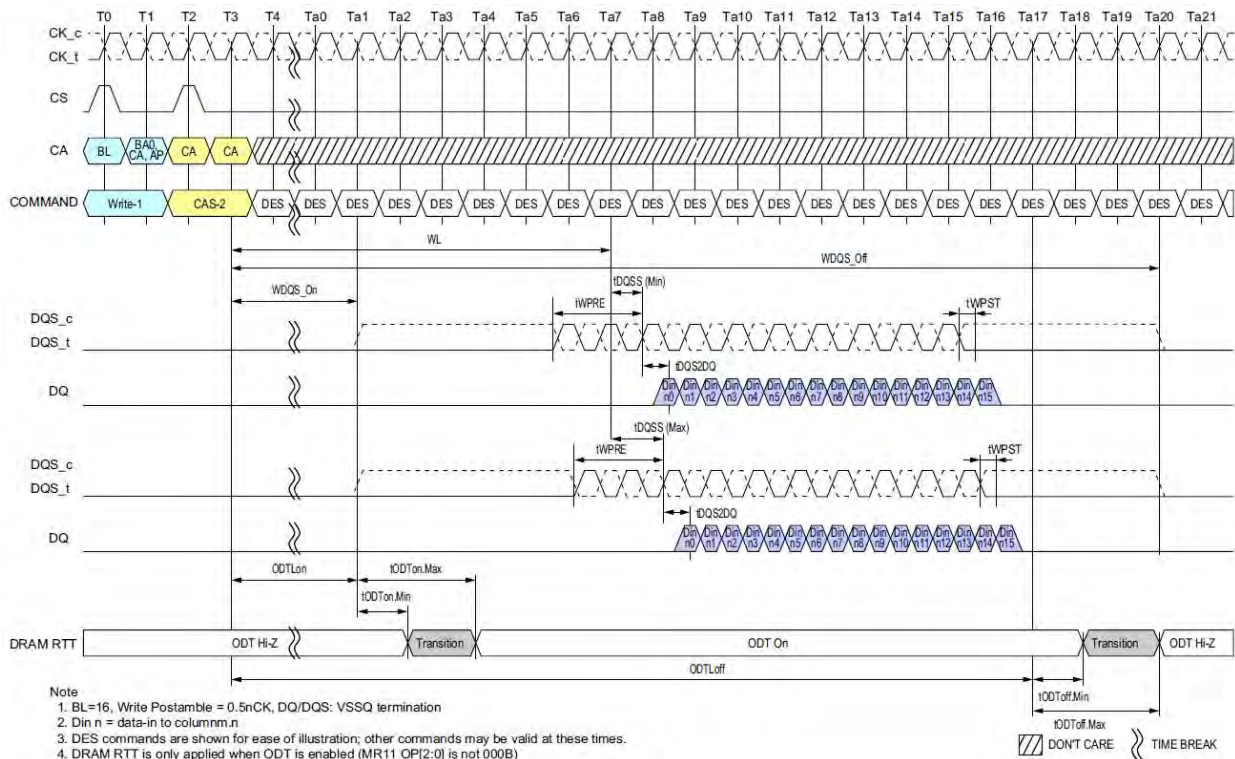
T0 T1 T2 T3 T4 Ta0 Ta1 Ta2 Ta3 Ta4 Ta5 Ta6 Ta7 Ta8 Ta9 Ta10 Ta11 Ta12 Ta13 Ta14 Ta15 Ta16 Ta17 Ta18 Ta19 Ta20 Ta21

CK_c
CK_t

CS

CA BL BA0, CA, AP CA CA

COMMAND Write-1 CAS-2 DES DES DES DES DES DES DES DES DES DES DES DES DES DES DES DES DES DES DES DES DES DES DES

WL

WDQS_Off

WDQS_On

tDQSS (Min)

tWPRE

tWPST

DQS_c
DQS_t

tDQS2DQ

DQ Din n0 Din n1 Din n2 Din n3 Din n4 Din n5 Din n6 Din n7 Din n8 Din n9 Din n10 Din n11 Din n12 Din n13 Din n14 Din n15

tDQSS (Max)

tWPRE

tWPST

DQS_c
DQS_t

tDQS2DQ

DQ Din n0 Din n1 Din n2 Din n3 Din n4 Din n5 Din n6 Din n7 Din n8 Din n9 Din n10 Din n11 Din n12 Din n13 Din n14 Din n15

ODTLon

tODTon.Max

tODTon.Min

DRAM RTT ODT Hi-Z Transition ODT On Transition ODT Hi-Z

ODTLoff

tODToff.Min

tODToff.Max

Note
1. BL=16, Write Postamble = 0.5nCK, DQ/DQS: VSSQ termination
2. Din n = data-in to columnnm.n
3. DES commands are shown for ease of illustration; other commands may be valid at these times.
4. DRAM RTT is only applied when ODT is enabled (MR11 OP[2:0] is not 000B)

DON'T CARE TIME BREAK